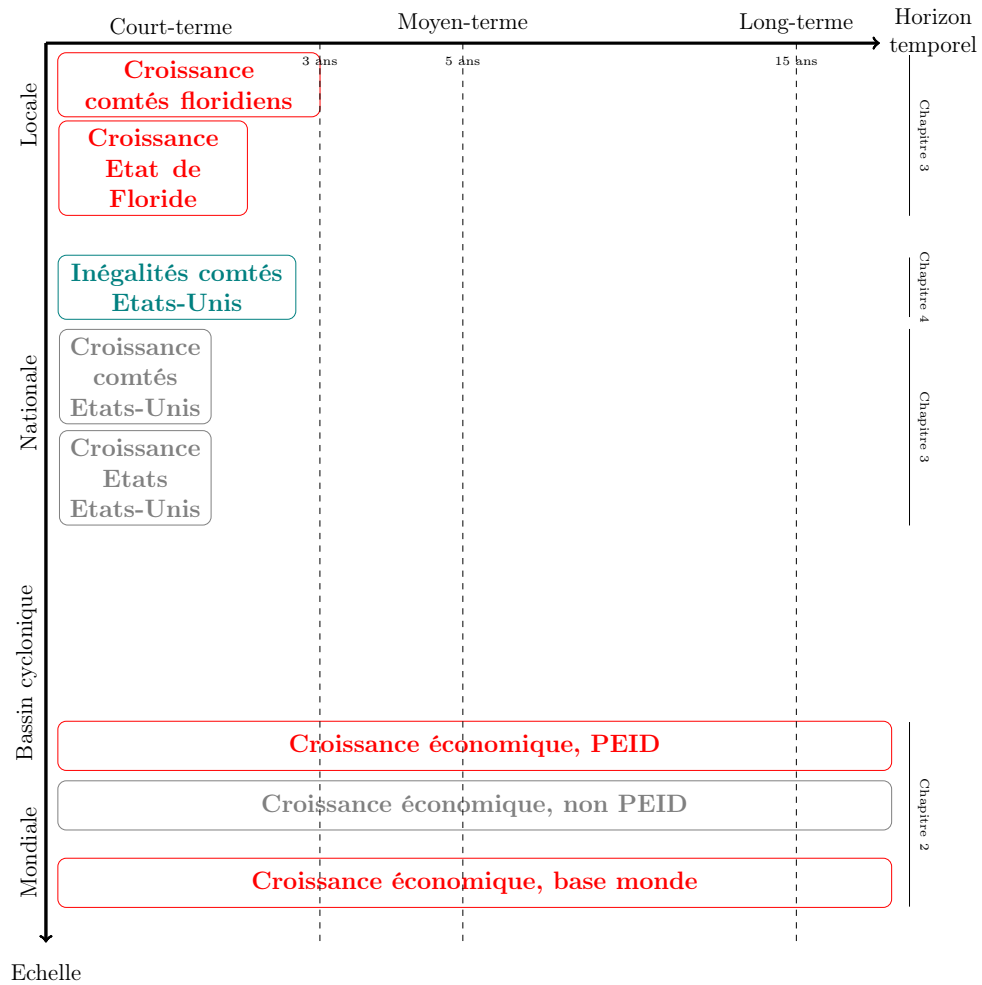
Court-terme
Moyen-terme
Long-terme
Horizon temporel

3 ans
5 ans
15 ans

Locale
Croissance comtés floridiens
Croissance Etat de Floride
Chapitre 3

Inégalités comtés Etats-Unis
Chapitre 4

Nationale
Croissance comtés Etats-Unis
Croissance Etats Etats-Unis
Chapitre 3

Bassin cyclonique
Croissance économique, PEID
Croissance économique, non PEID
Mondiale
Croissance économique, base monde
Chapitre 2

Echelle